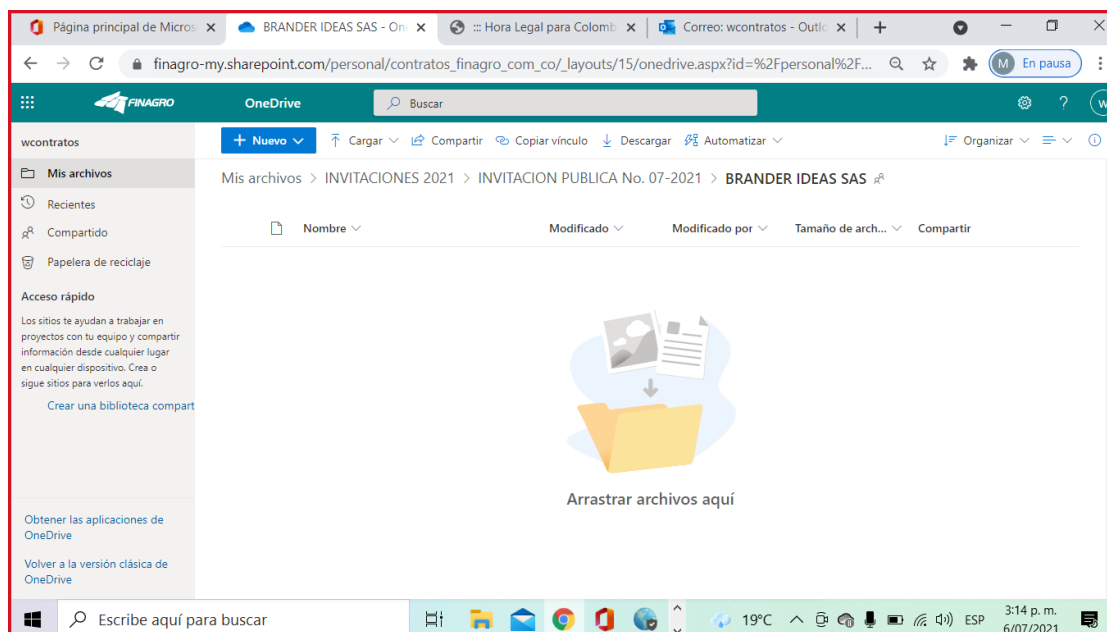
Página principal de Micros ×
BRANDER IDEAS SAS - On ×
::: Hora Legal para Colomb ×
Correo: wcontratos - Outlo ×
+

finagro-my.sharepoint.com/personal/contratos_finagro_com_co/_layouts/15/onedrive.aspx?id=%2Fpersonal%2F...
M En pausa

FINAGRO
OneDrive
Buscar

wcontratos
Mis archivos
Recientes
Compartido
Papelera de reciclaje
Acceso rápido
Los sitios te ayudan a trabajar en proyectos con tu equipo y compartir información desde cualquier lugar en cualquier dispositivo. Crea o sigue sitios para verlos aquí.
Crear una biblioteca compart

Obtener las aplicaciones de OneDrive
Volver a la versión clásica de OneDrive

+ Nuevo
Cargar
Compartir
Copiar vínculo
Descargar
Automatizar
Organizar

Mis archivos > INVITACIONES 2021 > INVITACION PUBLICA No. 07-2021 > BRANDER IDEAS SAS

| Nombre | Modificado | Modificado por | Tamaño de arch... | Compartir |
|---|---|---|---|---|

Arrastrar archivos aquí

Escribe aquí para buscar
19°C
ESP
3:14 p. m.
6/07/2021